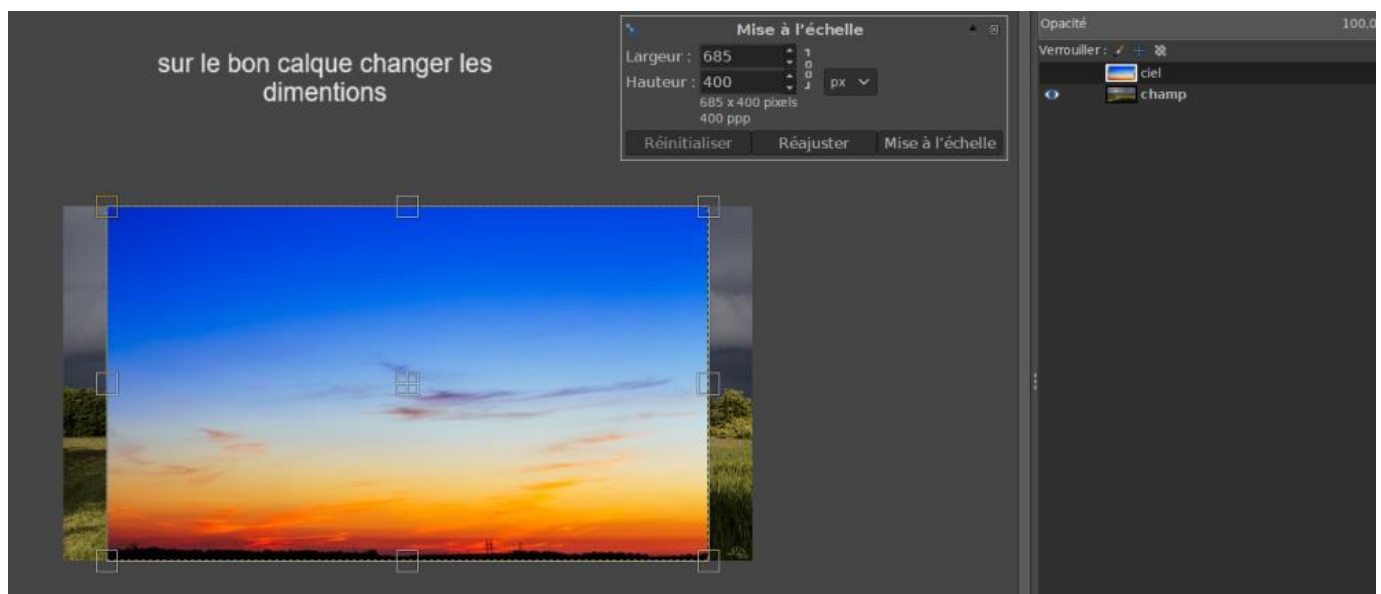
sur le bon calque changer les dimentions

Mise à l'échelle

Largeur : 685

Hauteur : 400

px

685 x 400 pixels
400 ppp

Réinitialiser
Réajuster
Mise à l'échelle

Opacité
100,0

Verrouiller :

ciel

champ